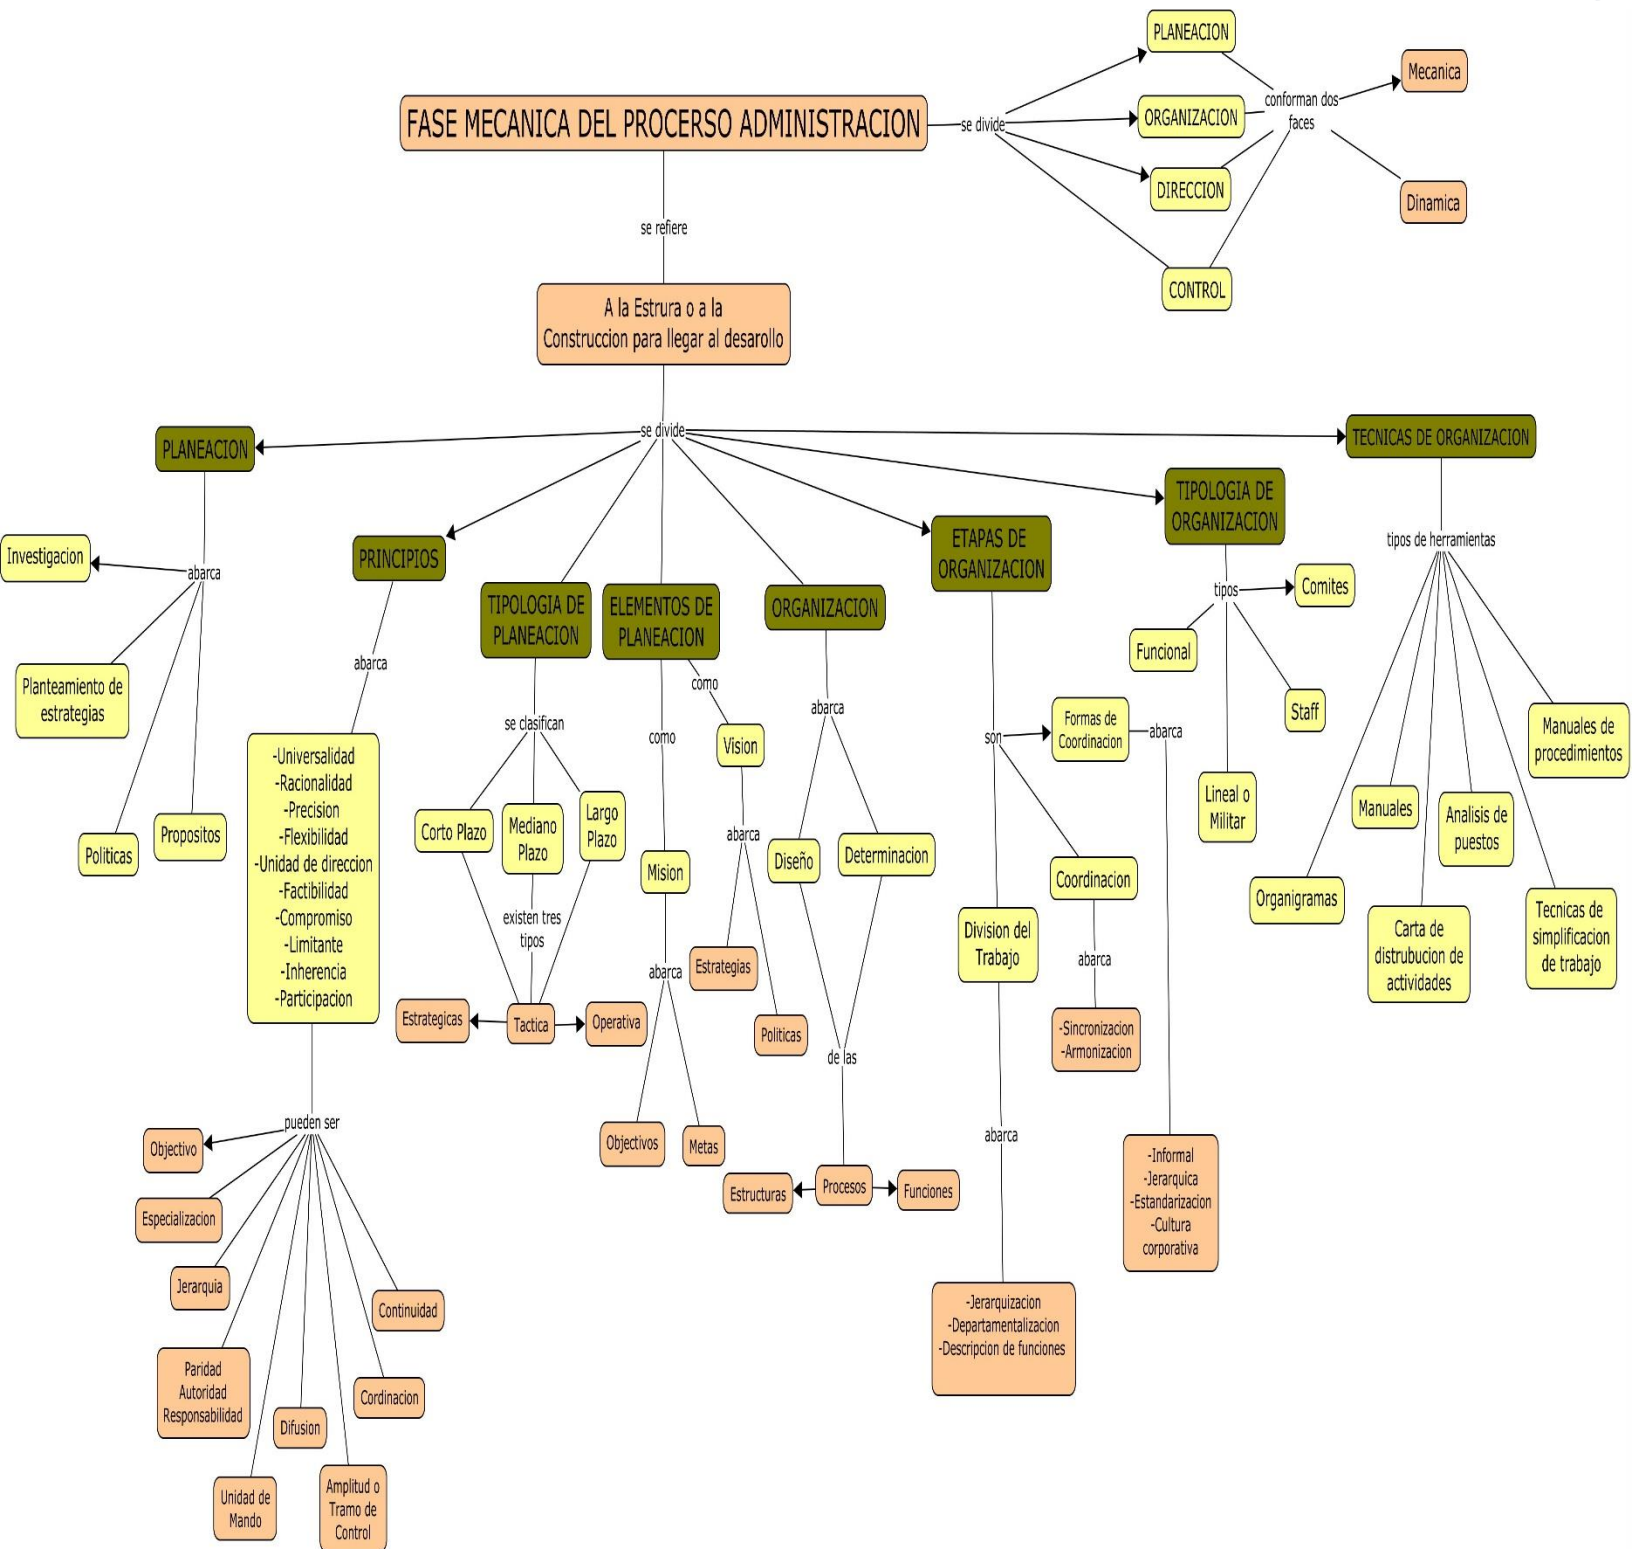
FASE MECANICA DEL PROCERSO ADMINISTRACION

se divide

PLANEACION

ORGANIZACION

DIRECCION

CONTROL

conforman dos faces

Mecanica

Dinamica

se refiere

A la Estrura o a la Construccion para llegar al desarollo

se divide

PLANEACION

abarca

Investigacion

Planteamiento de estrategias

Politicas

Propositos

PRINCIPIOS

abarca

-Universalidad
-Racionalidad
-Precision
-Flexibilidad
-Unidad de direccion
-Factibilidad
-Compromiso
-Limitante
-Inherencia
-Participacion

pueden ser

Objectivo

Especializacion

Jerarquia

Paridad Autoridad Responsabilidad

Unidad de Mando

Difusion

Amplitud o Tramo de Control

Cordinacion

Continuidad

TIPOLOGIA DE PLANEACION

se clasifican

Corto Plazo

Mediano Plazo

Largo Plazo

existen tres tipos

Estrategicas

Tactica

Operativa

ELEMENTOS DE PLANEACION

como

Mision

abarca

Objectivos

Metas

como

Vision

abarca

Estrategias

Politicas

ORGANIZACION

abarca

Diseño

Determinacion

de las

Estructuras

Procesos

Funciones

ETAPAS DE ORGANIZACION

son

Formas de Coordinacion

abarca

-Informal
-Jerarquica
-Estandarizacion
-Cultura corporativa

Coordinacion

abarca

-Sincronizacion
-Armonizacion

Division del Trabajo

abarca

-Jerarquizacion
-Departamentalizacion
-Descripcion de funciones

TIPOLOGIA DE ORGANIZACION

tipos

Comites

Funcional

Staff

Lineal o Militar

TECNICAS DE ORGANIZACION

tipos de herramientas

Manuales de procedimientos

Manuales

Analisis de puestos

Organigramas

Carta de distrubucion de actividades

Tecnicas de simplificacion de trabajo